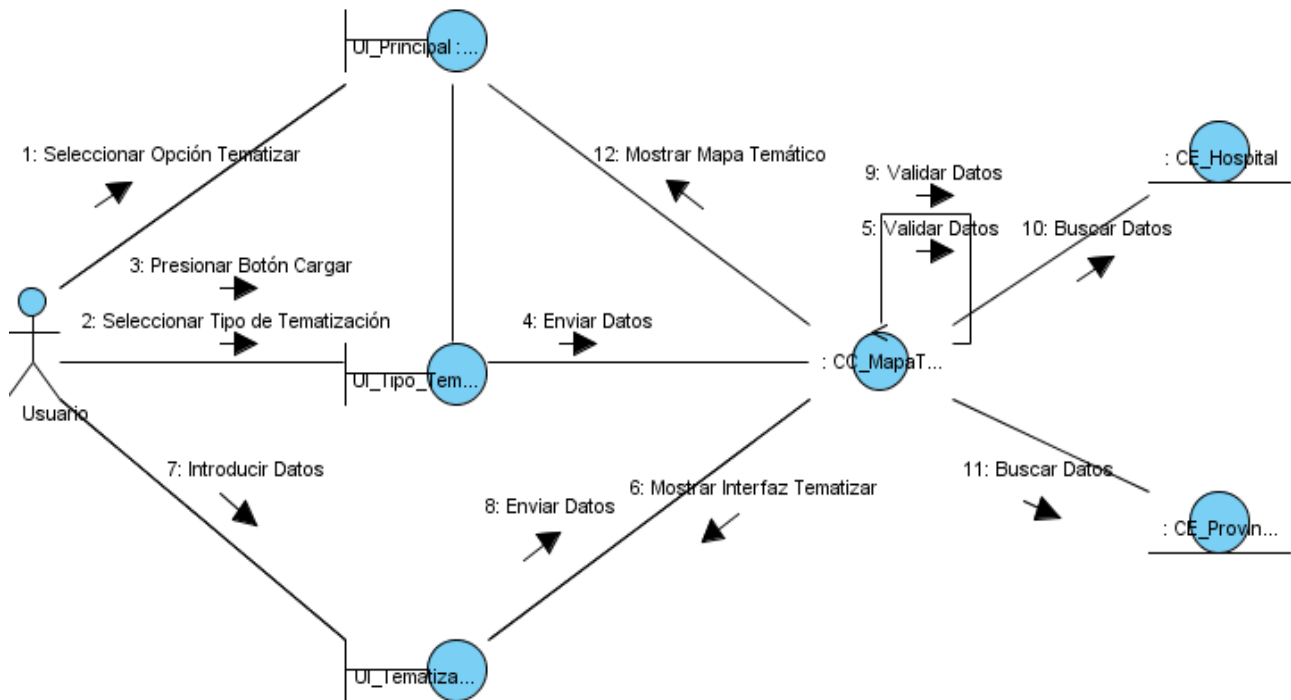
UI_Principal :...

1: Seleccionar Opción Tematizar

12: Mostrar Mapa Temático

9: Validar Datos

: CE_Hospital

5: Validar Datos

10: Buscar Datos

3: Presionar Botón Cargar

2: Seleccionar Tipo de Tematización

4: Enviar Datos

: CC_MapaT...

UI_Tipo_Tem...

Usuario

7: Introducir Datos

11: Buscar Datos

6: Mostrar Interfaz Tematizar

8: Enviar Datos

: CE_Provin...

UI_Tematiza...